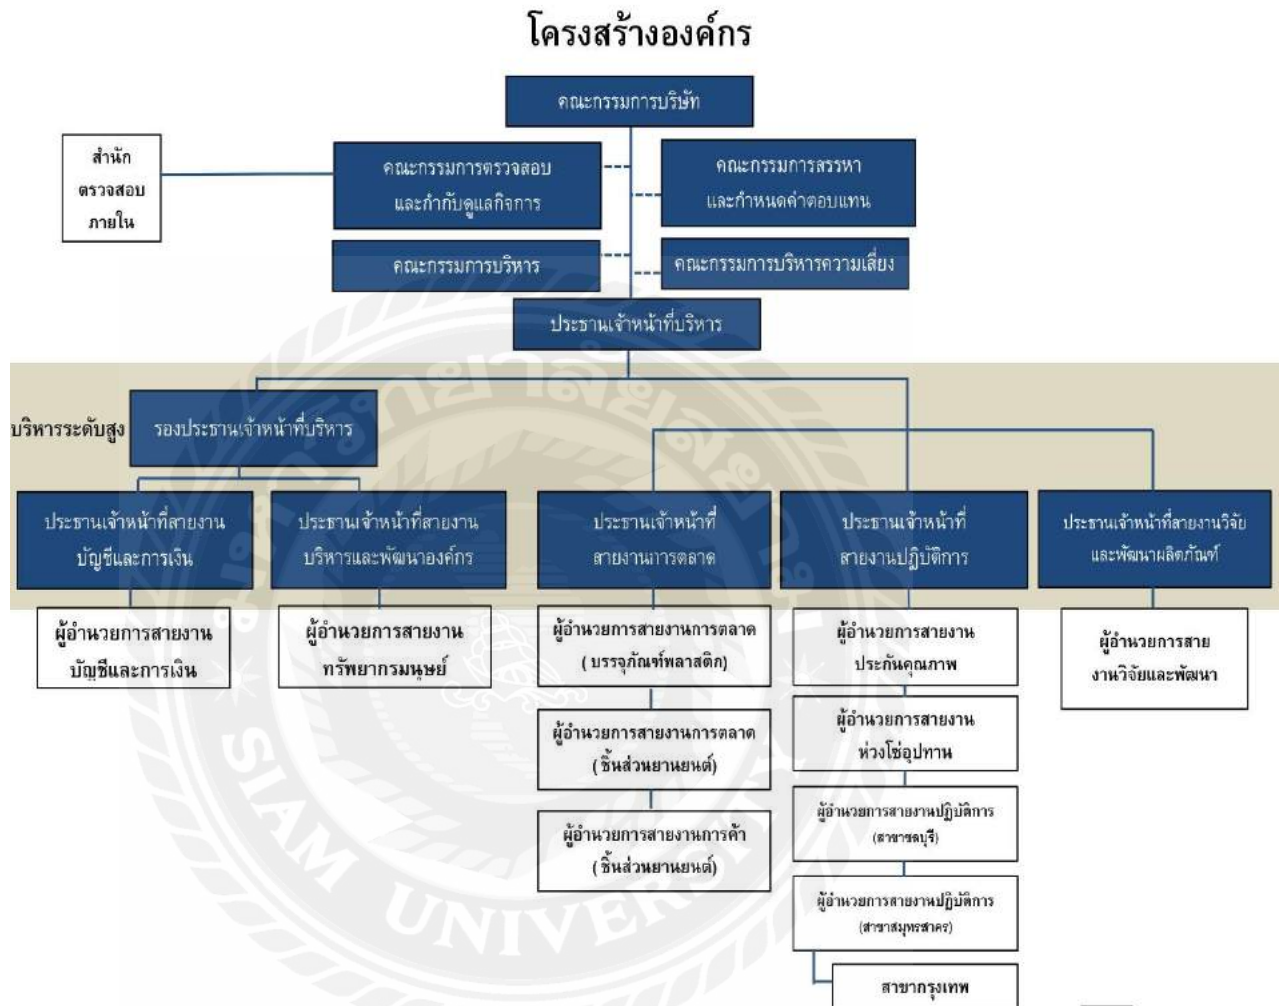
โครงสร้างองค์กร

คณะกรรมการบริษัท

สำนัก ตรวจสอบ ภายใน

คณะกรรมการตรวจสอบ และกำกับดูแลกิจการ

คณะกรรมการสรรหา และกำหนดค่าตอบแทน

คณะกรรมการบริหาร

คณะกรรมการบริหารความเสี่ยง

ประธานเจ้าหน้าที่บริหาร

บริหารระดับสูง

รองประธานเจ้าหน้าที่บริหาร

ประธานเจ้าหน้าที่สายงาน บัญชีและการเงิน

ประธานเจ้าหน้าที่สายงาน บริหารและพัฒนาองค์กร

ประธานเจ้าหน้าที่ สายงานการตลาด

ประธานเจ้าหน้าที่ สายงานปฏิบัติการ

ประธานเจ้าหน้าที่สายงานวิจัย และพัฒนาผลิตภัณฑ์

ผู้อำนวยการสายงาน บัญชีและการเงิน

ผู้อำนวยการสายงาน ทรัพยากรมนุษย์

ผู้อำนวยการสายงานการตลาด (บรรจุภัณฑ์พลาสติก)

ผู้อำนวยการสายงานการตลาด (ชิ้นส่วนยานยนต์)

ผู้อำนวยการสายงานการค้า (ชิ้นส่วนยานยนต์)

ผู้อำนวยการสายงาน ประกันคุณภาพ

ผู้อำนวยการสายงาน ห่วงโซ่อุปทาน

ผู้อำนวยการสายงานปฏิบัติการ (สาขาชลบุรี)

ผู้อำนวยการสายงานปฏิบัติการ (สาขาสมุทรสาคร)

สาขากรุงเทพ

ผู้อำนวยการสาย งานวิจัยและพัฒนา